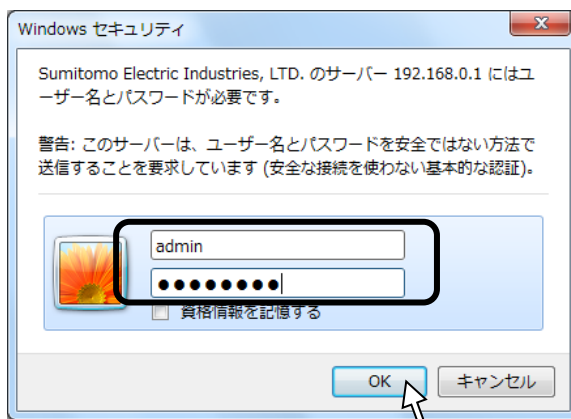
Windows セキュリティ

Sumitomo Electric Industries, LTD. のサーバー 192.168.0.1 にはユーザー名とパスワードが必要です。

警告: このサーバーは、ユーザー名とパスワードを安全ではない方法で送信することを要求しています (安全な接続を使わない基本的な認証)。

admin

●●●●●●●●

資格情報を記憶する

OK

キャンセル